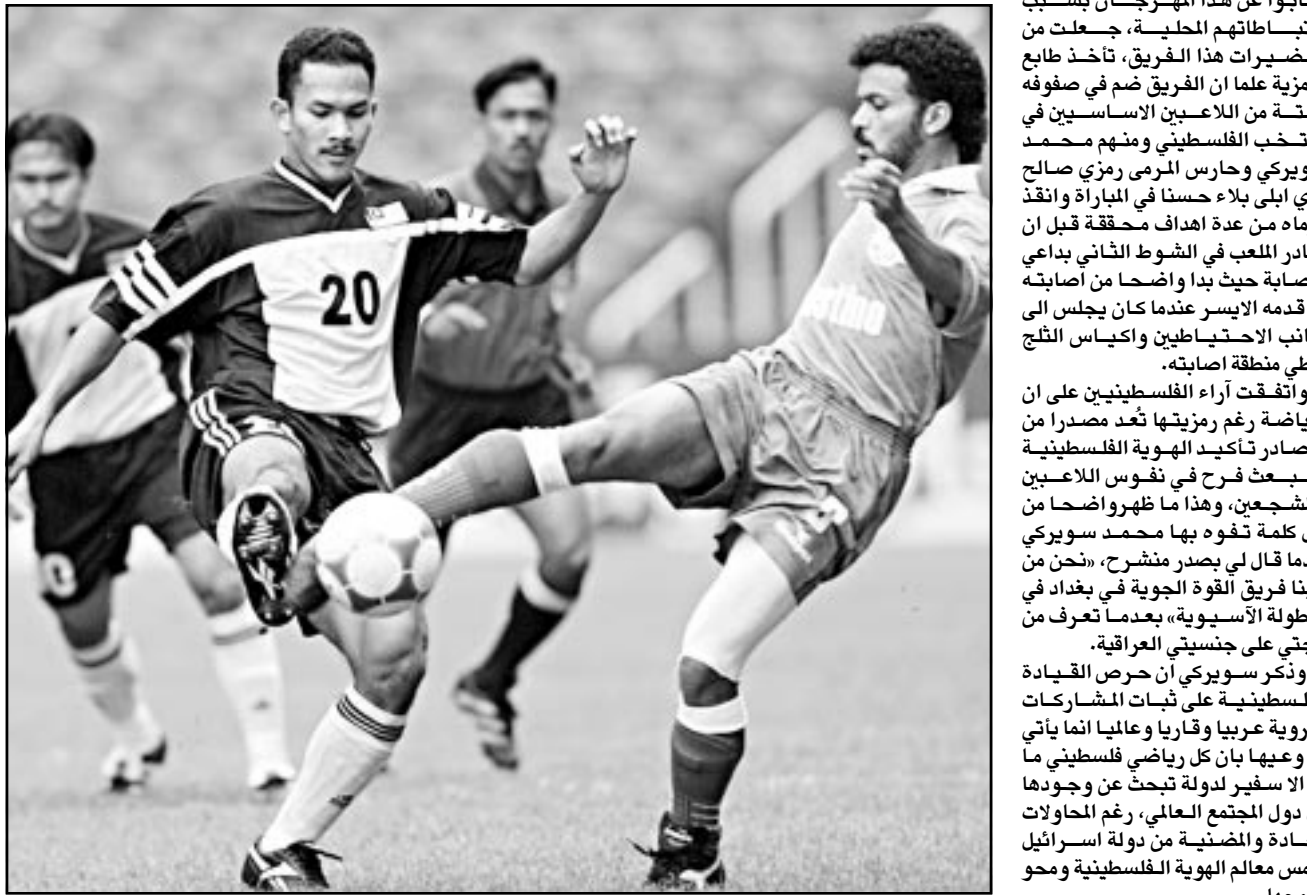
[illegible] عن هذا المهرجان بسبب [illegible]تباطاتهم المحلية، جعلت من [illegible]ضيرات هذا الفريق، تأخذ طابع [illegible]مزية علما ان الفريق ضم في صفوفه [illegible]تة من اللاعبين الاساسيين في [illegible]تخب الفلسطيني ومنهم محمد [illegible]ويركي وحارس المرمى رمزي صالح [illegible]ي ابلى بلاء حسنا في المباراة وانقذ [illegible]ماه من عدة اهداف محققة قبل ان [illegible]ادر الملعب في الشوط الثاني بداعي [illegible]صابة حيث بدا واضحا من اصابته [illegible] قدمه الايسر عندما كان يجلس الى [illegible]انب الاحتياطيين واكياس الثلج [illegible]طي منطقة اصابته.

واتفقت آراء الفلسطينيين على ان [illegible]ياضة رغم رمزيتها تُعد مصدرا من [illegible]صادر تأكيد الهوية الفلسطينية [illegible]بعث فرح في نفوس اللاعبين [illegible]شجعين، وهذا ما ظهرواضحا من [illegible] كلمة تفوه بها محمد سويركي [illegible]دما قال لي بصدر منشرح، «نحن من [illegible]بنا فريق القوة الجوية في بغداد في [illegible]طولة الآسيوية» بعدما تعرف من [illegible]جتي على جنسيتي العراقية.

وذكر سويركي ان حرص القيادة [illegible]لسطينية على ثبات المشاركات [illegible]روية عربيا وقاريا وعالميا انما يأتي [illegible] وعيها بان كل رياضي فلسطيني ما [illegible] الا سفير لدولة تبحث عن وجودها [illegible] دول المجتمع العالمي، رغم المحاولات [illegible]سادة والمضنية من دولة اسرائيل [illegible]س معالم الهوية الفلسطينية ومحو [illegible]

20